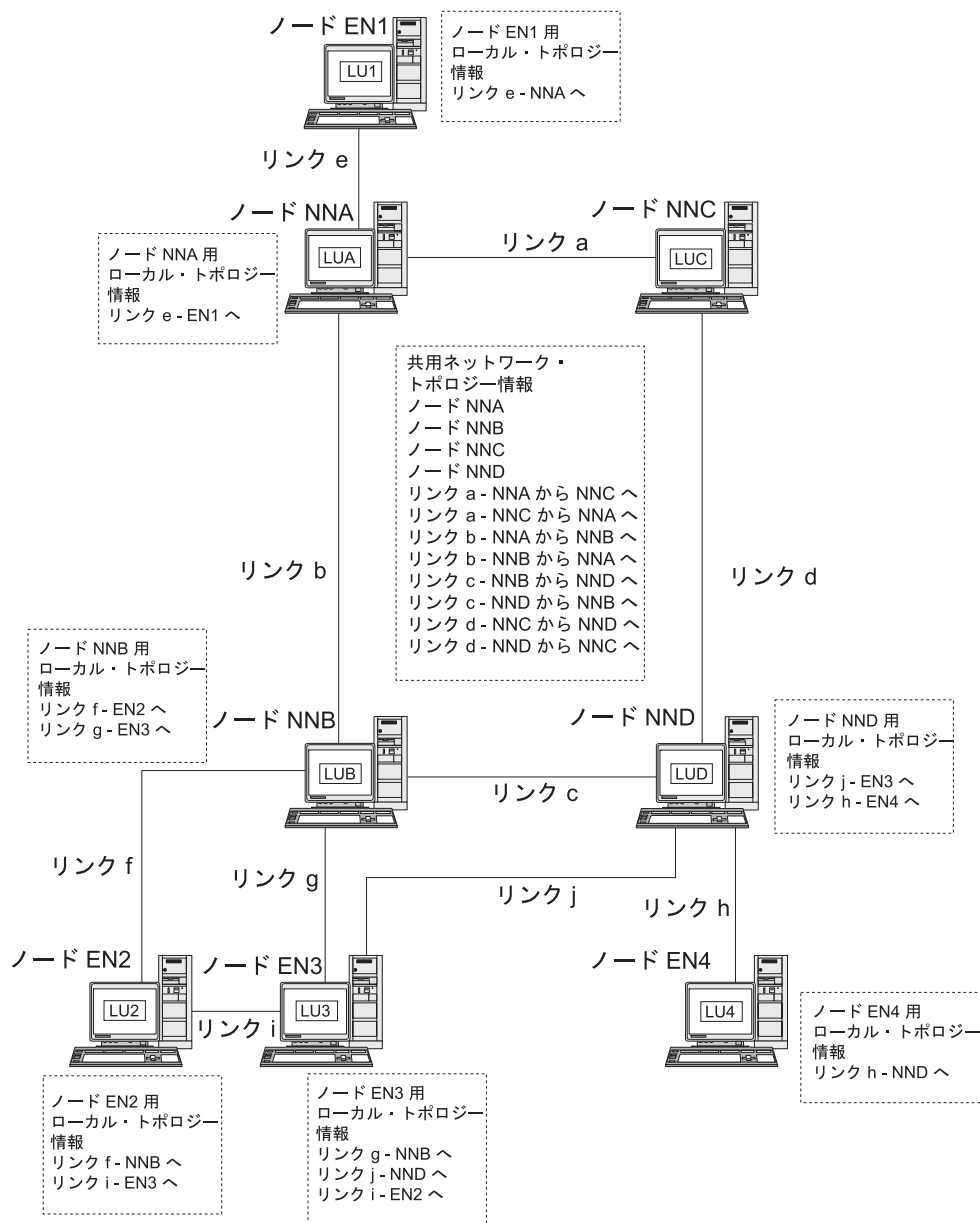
ノード EN1

LU1

ノード EN1 用
ローカル・トポロジー情報
リンク e - NNA へ

リンク e

ノード NNA

LUA

ノード NNA 用
ローカル・トポロジー情報
リンク e - EN1 へ

リンク a

ノード NNC

LUC

共用ネットワーク・トポロジー情報
ノード NNA
ノード NNB
ノード NNC
ノード NND
リンク a - NNA から NNC へ
リンク a - NNC から NNA へ
リンク b - NNA から NNB へ
リンク b - NNB から NNA へ
リンク c - NNB から NND へ
リンク c - NND から NNB へ
リンク d - NNC から NND へ
リンク d - NND から NNC へ

リンク b

リンク d

ノード NNB 用
ローカル・トポロジー情報
リンク f - EN2 へ
リンク g - EN3 へ

ノード NNB

LUB

ノード NND

LUD

ノード NND 用
ローカル・トポロジー情報
リンク j - EN3 へ
リンク h - EN4 へ

リンク c

リンク f

リンク g

リンク j

リンク h

ノード EN2

LU2

ノード EN3

LU3

リンク i

ノード EN4

LU4

ノード EN4 用
ローカル・トポロジー情報
リンク h - NND へ

ノード EN2 用
ローカル・トポロジー情報
リンク f - NNB へ
リンク i - EN3 へ

ノード EN3 用
ローカル・トポロジー情報
リンク g - NNB へ
リンク j - NND へ
リンク i - EN2 へ